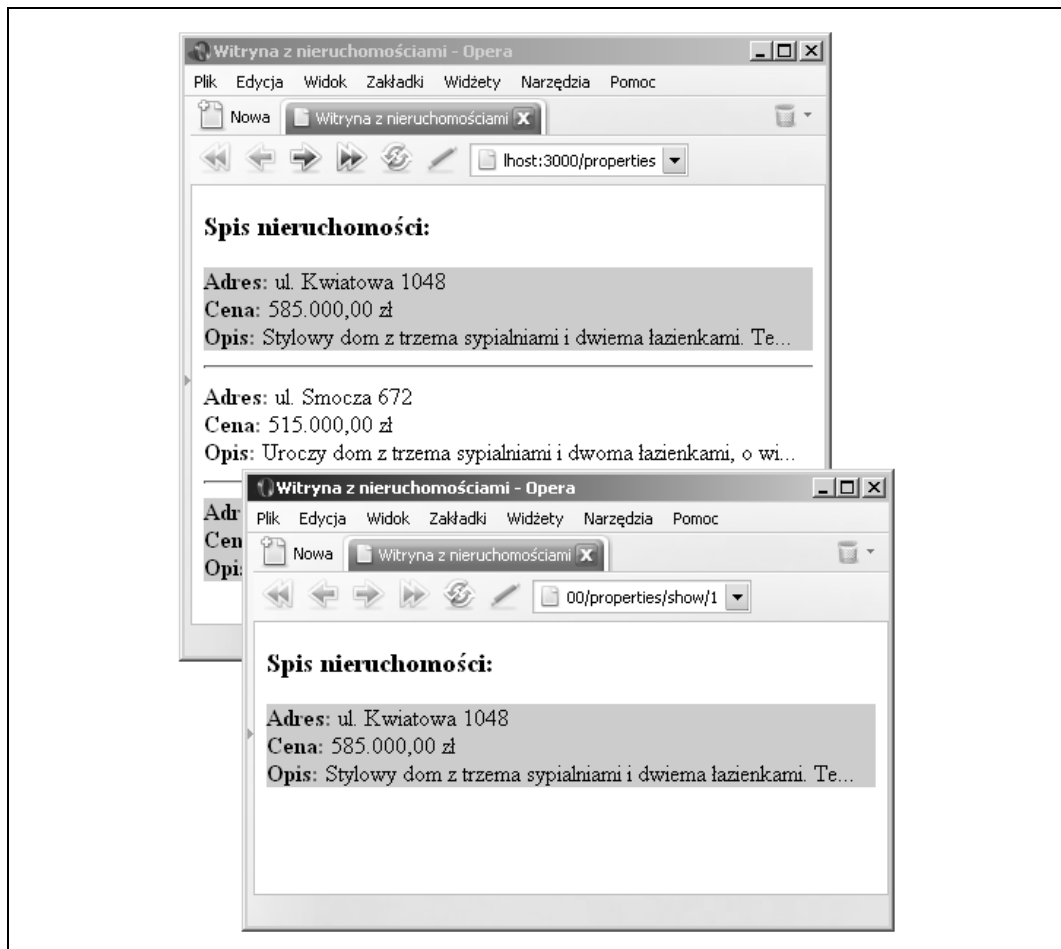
Witryna z nieruchomościami - Opera

Plik Edycja Widok Zakładki Widżety Narzędzia Pomoc

Nowa Witryna z nieruchomościami

lhost:3000/properties

Spis nieruchomości:

Adres: ul. Kwiatowa 1048
Cena: 585.000,00 zł
Opis: Stylowy dom z trzema sypialniami i dwiema łazienkami. Te...

Adres: ul. Smocza 672
Cena: 515.000,00 zł
Opis: Uroczy dom z trzema sypialniami i dwoma łazienkami, o wi...

Adr
Cen
Opi

Witryna z nieruchomościami - Opera

Plik Edycja Widok Zakładki Widżety Narzędzia Pomoc

Nowa Witryna z nieruchomościami

00/properties/show/1

Spis nieruchomości:

Adres: ul. Kwiatowa 1048
Cena: 585.000,00 zł
Opis: Stylowy dom z trzema sypialniami i dwiema łazienkami. Te...